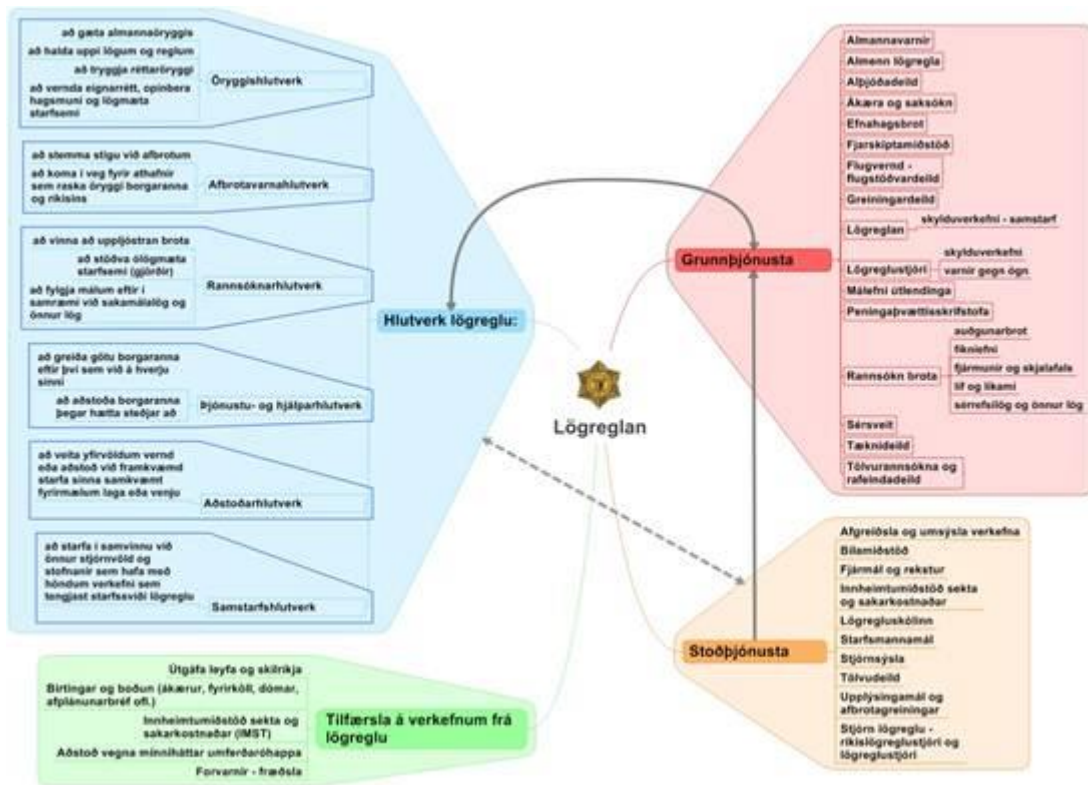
Lögreglan

Hlutverk lögreglu:

Öryggishlutverk
að gæta almannaöryggis
að halda uppi lögum og reglum
að tryggja réttaröryggi
að vernda eignarrétt, opinbera hagsmuni og lögmæta starfsemi

Afbrotavarnahlutverk
að stemma stigu við afbrotum
að koma í veg fyrir athafnir sem raska öryggi borgaranna og ríkisins

Rannsóknarhlutverk
að vinna að upplýstran brota
að stöðva ólögmæta starfsemi (gjörðir)
að fylgja málum eftir í samræmi við sakamálalög og önnur lög

Þjónustu- og hjálparhlutverk
að greiða götu borgaranna eftir því sem við á hverju sinni
að aðstoða borgaranna þegar hætta steðjar að

Aðstoðarhlutverk
að veita yfirvöldum vernd eða aðstoð við framkvæmd starfa sinna samkvæmt fyrirmælum laga eða venju

Samstarfshlutverk
að starfa í samvinnu við önnur stjórnvöld og stofnanir sem hafa með höndum verkefni sem tengjast starfssviði lögreglu

Tilfærsla á verkefnum frá lögreglu
Útgáfa leyfa og skilríkja
Birtingar og boðun (ákærur, fyrirköll, dómar, afplánunarbréf ofl.)
Innheimtumiðstöð sekta og sakarkostnaðar (IMST)
Aðstoð vegna minniháttar umferðaróhappa
Forvarnir - fræðsla

Grunnþjónusta
Almannavarnir
Almenn löggæsla
Alþjóðadeild
Ákæra og saksókn
Efnahagsbrot
Fjarskiptamiðstöð
Flugvernd - flugstöðvardeild
Greiningardeild
Lögreglan
skylduverkefni - samstarf
Lögreglustjóri
skylduverkefni
varnir gegn ógn
Málefni útlendinga
Peningaþvættisskrifstofa
Rannsókn brota
auðgunarbrot
fíkniefni
fjármunir og skjalafals
líf og líkami
sérrefsilög og önnur lög
Sérsveit
Tæknideild
Tölvurannsókna og rafeindadeild

Stoðþjónusta
Afgreiðsla og umsýsla verkefna
Bílamiðstöð
Fjármál og rekstur
Innheimtumiðstöð sekta og sakarkostnaðar
Lögregluskólinn
Starfsmannamál
Stjórnsýsla
Tölvudeild
Upplýsingamál og afbrotagreiningar
Stjórn lögreglu - ríkislögreglustjóri og lögreglustjóri